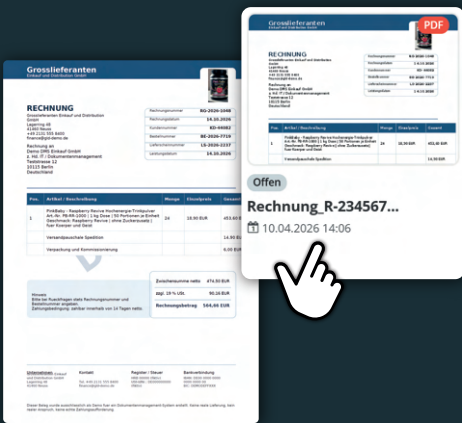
Grosslieferanten
Grosslieferanten Einkauf und Distribution GmbH

RECHNUNG
Grosslieferanten Einkauf und Distribution GmbH
Lagerring 48
41460 Neuss
+49 2131 555 8400
finance@gd-demo.de

Rechnung an
Demo DMS Einkauf GmbH
z. Hd. IT / Dokumentenmanagement
Testalleee 12
10115 Berlin
Deutschland

| Rechnungsnummer | RG-2026-1098 |
|---|---|
| Rechnungsdatum | 14.10.2026 |
| Kundennummer | KD-44082 |
| Bestellnummer | BE-2026-7719 |
| Lieferantennummer | LS-2026-2237 |
| Lieferdatum | 14.10.2026 |

| Pos. | Artikel / Beschreibung | Menge | Einzelpreis | Gesamt |
|---|---|---|---|---|
| 1 | PinkBaby - Raspberry Revive Hochenergie-Trinkpulver Art.-Nr. PB-RR-1000 \| 1 kg Dose \| 50 Portionen je Einheit Geschmack: Raspberry Revive \| ohne Zuckerzusatz \| fuer Koerper und Geist | 24 | 18,90 EUR | 453,60 EUR |
| | Versandpauschale Spedition | | | 14,90 EUR |
| | Verpackung und Kommissionierung | | | 0,00 EUR |

| Zwischensumme netto | 474,50 EUR |
|---|---|
| zzgl. 19 % USt. | 90,16 EUR |
| Rechnungsbetrag | 564,66 EUR |

Hinweis
Bitte bei Rueckfragen stets Rechnungsnummer und Bestellnummer angeben.
Zahlungsbedingung: zahlbar innerhalb von 14 Tagen netto.

Unternehmen | Register / Steuer | Bankverbindung
Grosslieferanten Einkauf und Distribution
Lagerring 48
41460 Neuss
Tel. +49 2131 555 8400
finance@gd-demo.de

Diese Beleg wurde automatisch fuer den Einsatz im Dokumentenmanagement-System erstellt. Keine reale Lieferung, kein realer Anspruch, keine echte Zahlungsaufforderung.

PDF
Offen
Rechnung_R-234567...
10.04.2026 14:06